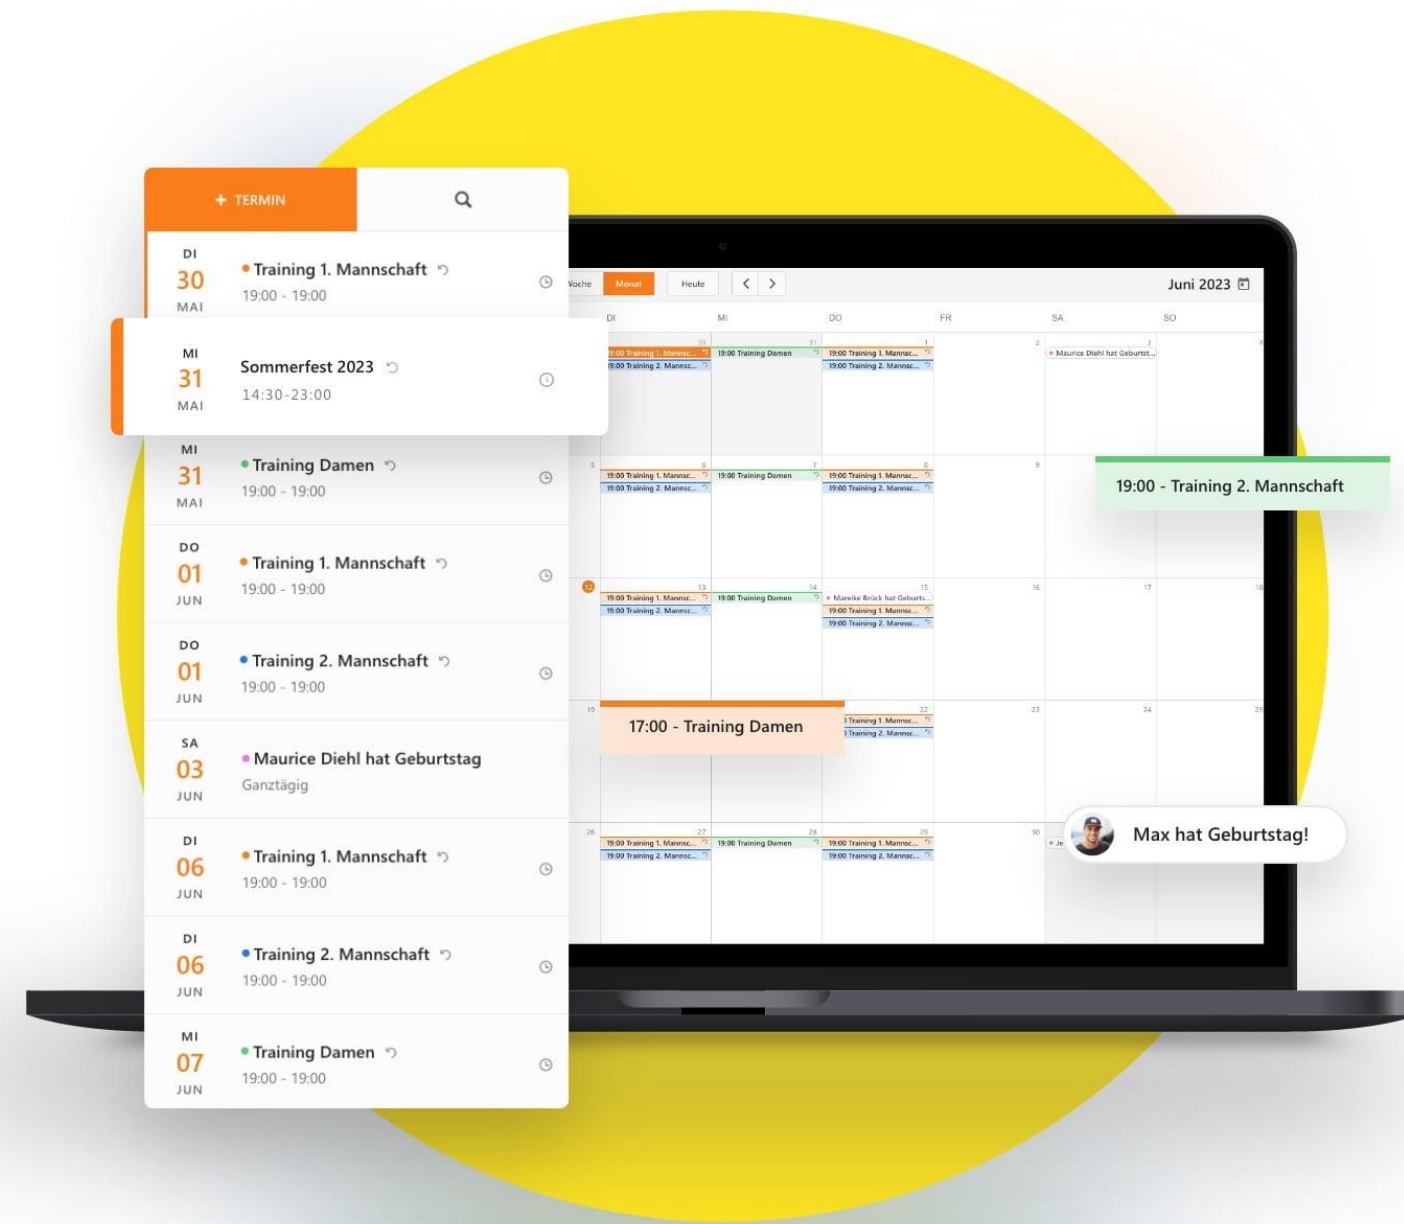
+ TERMIN

DI
30
MAI
Training 1. Mannschaft
19:00 - 19:00

MI
31
MAI
Sommerfest 2023
14:30-23:00

MI
31
MAI
Training Damen
19:00 - 19:00

DO
01
JUN
Training 1. Mannschaft
19:00 - 19:00

DO
01
JUN
Training 2. Mannschaft
19:00 - 19:00

SA
03
JUN
Maurice Diehl hat Geburtstag
Ganztägig

DI
06
JUN
Training 1. Mannschaft
19:00 - 19:00

DI
06
JUN
Training 2. Mannschaft
19:00 - 19:00

MI
07
JUN
Training Damen
19:00 - 19:00

Woche Monat Heute < >
Juni 2023

| DI | MI | DO | FR | SA | SO |
|---|---|---|---|---|---|
| 30 19:00 Training 1. Mannsc... 19:00 Training 2. Mannsc... | 31 19:00 Training Damen | 1 19:00 Training 1. Mannsc... 19:00 Training 2. Mannsc... | 2 | 3 Maurice Diehl hat Geburtst... | 4 |
| 6 19:00 Training 1. Mannsc... 19:00 Training 2. Mannsc... | 7 19:00 Training Damen | 8 19:00 Training 1. Mannsc... 19:00 Training 2. Mannsc... | 9 | | |
| 13 19:00 Training 1. Mannsc... 19:00 Training 2. Mannsc... | 14 19:00 Training Damen | 15 Mareike Brück hat Geburts... 19:00 Training 1. Mannsc... 19:00 Training 2. Mannsc... | 16 | 17 | 18 |
| 19 | | 22 Training 1. Mannsc... Training 2. Mannsc... | 23 | 24 | 25 |
| 26 27 19:00 Training 1. Mannsc... 19:00 Training 2. Mannsc... | 28 19:00 Training Damen | 29 19:00 Training 1. Mannsc... 19:00 Training 2. Mannsc... | 30 | Je | |

19:00 - Training 2. Mannschaft

17:00 - Training Damen

Max hat Geburtstag!